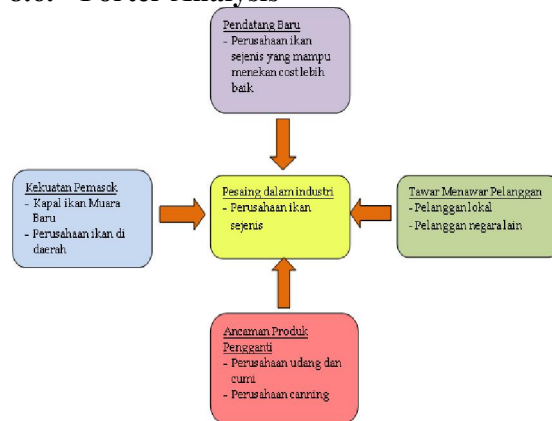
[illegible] Porter Analysis

Pendatang Baru
- Perusahaan ikan sejenis yang mampu menekan cost lebih baik

Kekuatan Pemasok
- Kapal ikan Muara Baru
- Perusahaan ikan di daerah

Pesaing dalam industri
- Perusahaan ikan sejenis

Tawar Menawar Pelanggan
- Pelanggan lokal
- Pelanggan negara lain

Ancaman Produk Pengganti
- Perusahaan udang dan cumi
- Perusahaan canning